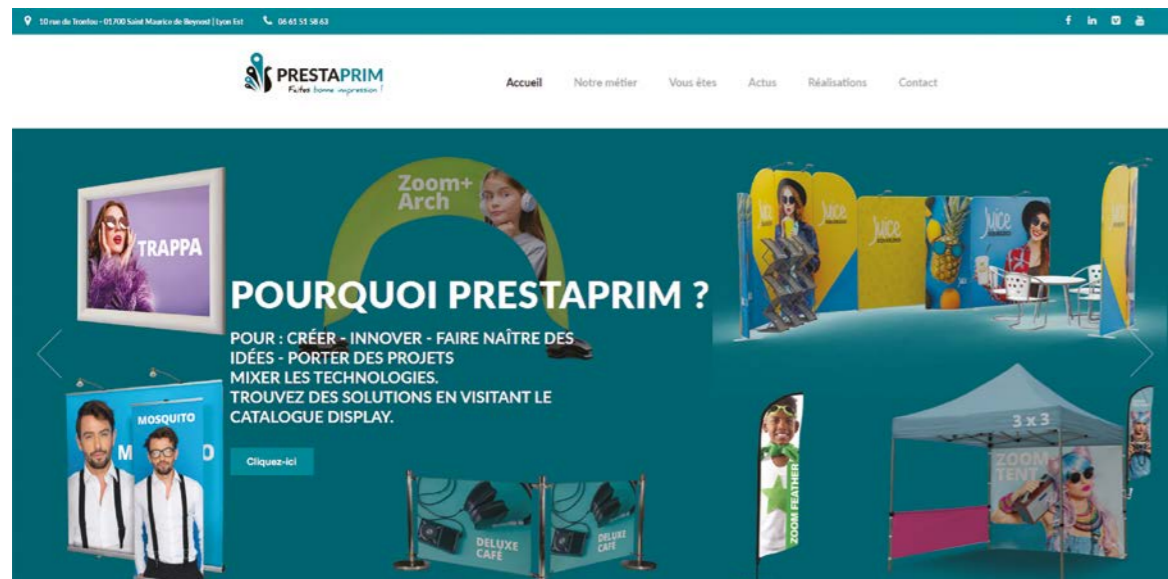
10 rue du Tronfou - 01700 Saint Maurice de Beynost | Lyon Est    06 61 51 58 63

PRESTAPRIM
Faites bonne impression !

Accueil    Notre métier    Vous êtes    Actus    Réalisations    Contact

Zoom+ Arch

TRAPPA

Juice

Juice

POURQUOI PRESTAPRIM ?

POUR : CRÉER - INNOVER - FAIRE NAÎTRE DES IDÉES - PORTER DES PROJETS
MIXER LES TECHNOLOGIES.
TROUVEZ DES SOLUTIONS EN VISITANT LE CATALOGUE DISPLAY.

Cliquez-ici

MOSQUITO

M    D

DELUXE CAFÉ

DELUXE CAFÉ

ZOOM FEATHER

3 x 3

ZOOM TENT